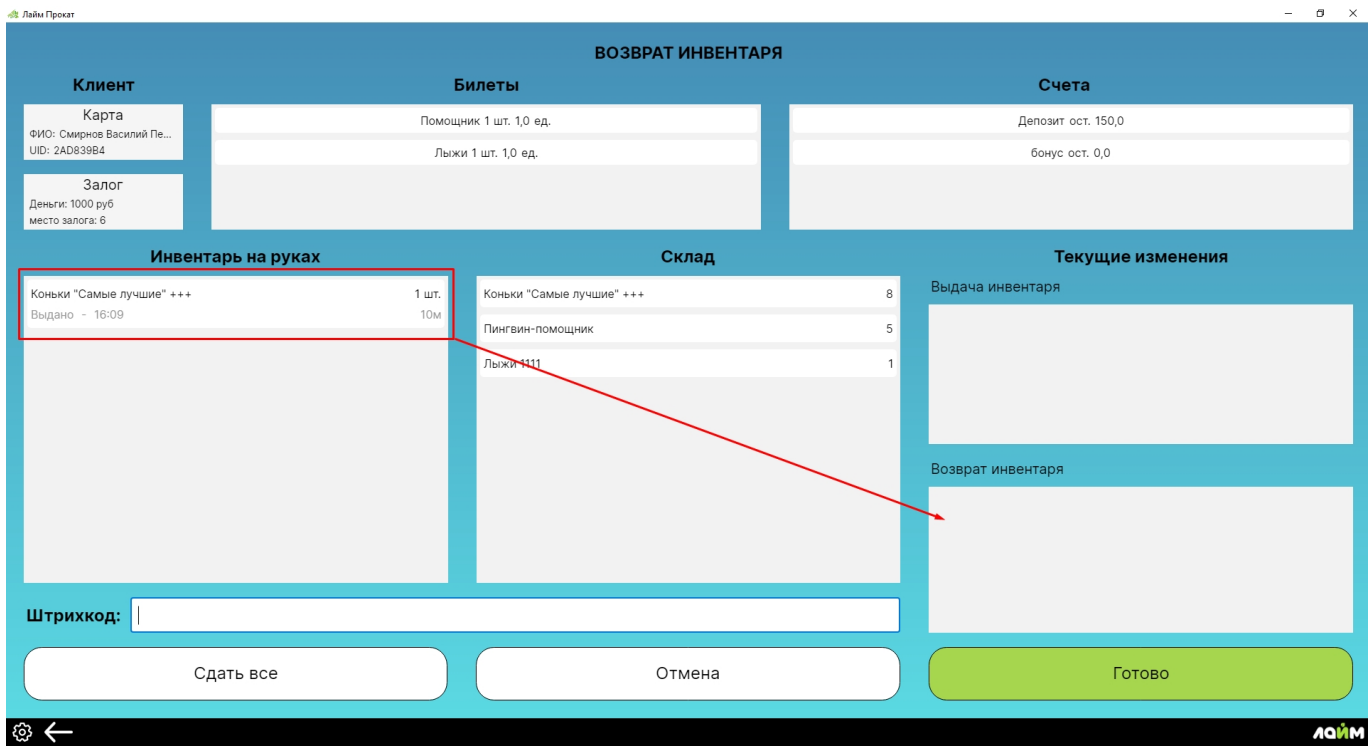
Лайм Прокат

ВОЗВРАТ ИНВЕНТАРЯ

Клиент

Карта
ФИО: Смирнов Василий Пе...
UID: 2AD839B4

Залог
Деньги: 1000 руб
место залога: 6

Билеты

Помощник 1 шт. 1,0 ед.

Лыжи 1 шт. 1,0 ед.

Счета

Депозит ост. 150,0

бонус ост. 0,0

Инвентарь на руках

Коньки "Самые лучшие" +++ 1 шт.
Выдано - 16:09 10м

Склад

| | |
|---|---|
| Коньки "Самые лучшие" +++ | 8 |
| Пингвин-помощник | 5 |
| Лыжи 1111 | 1 |

Текущие изменения

Выдача инвентаря

Возврат инвентаря

Штрихкод:

Сдать все

Отмена

Готово

ЛАЙМ